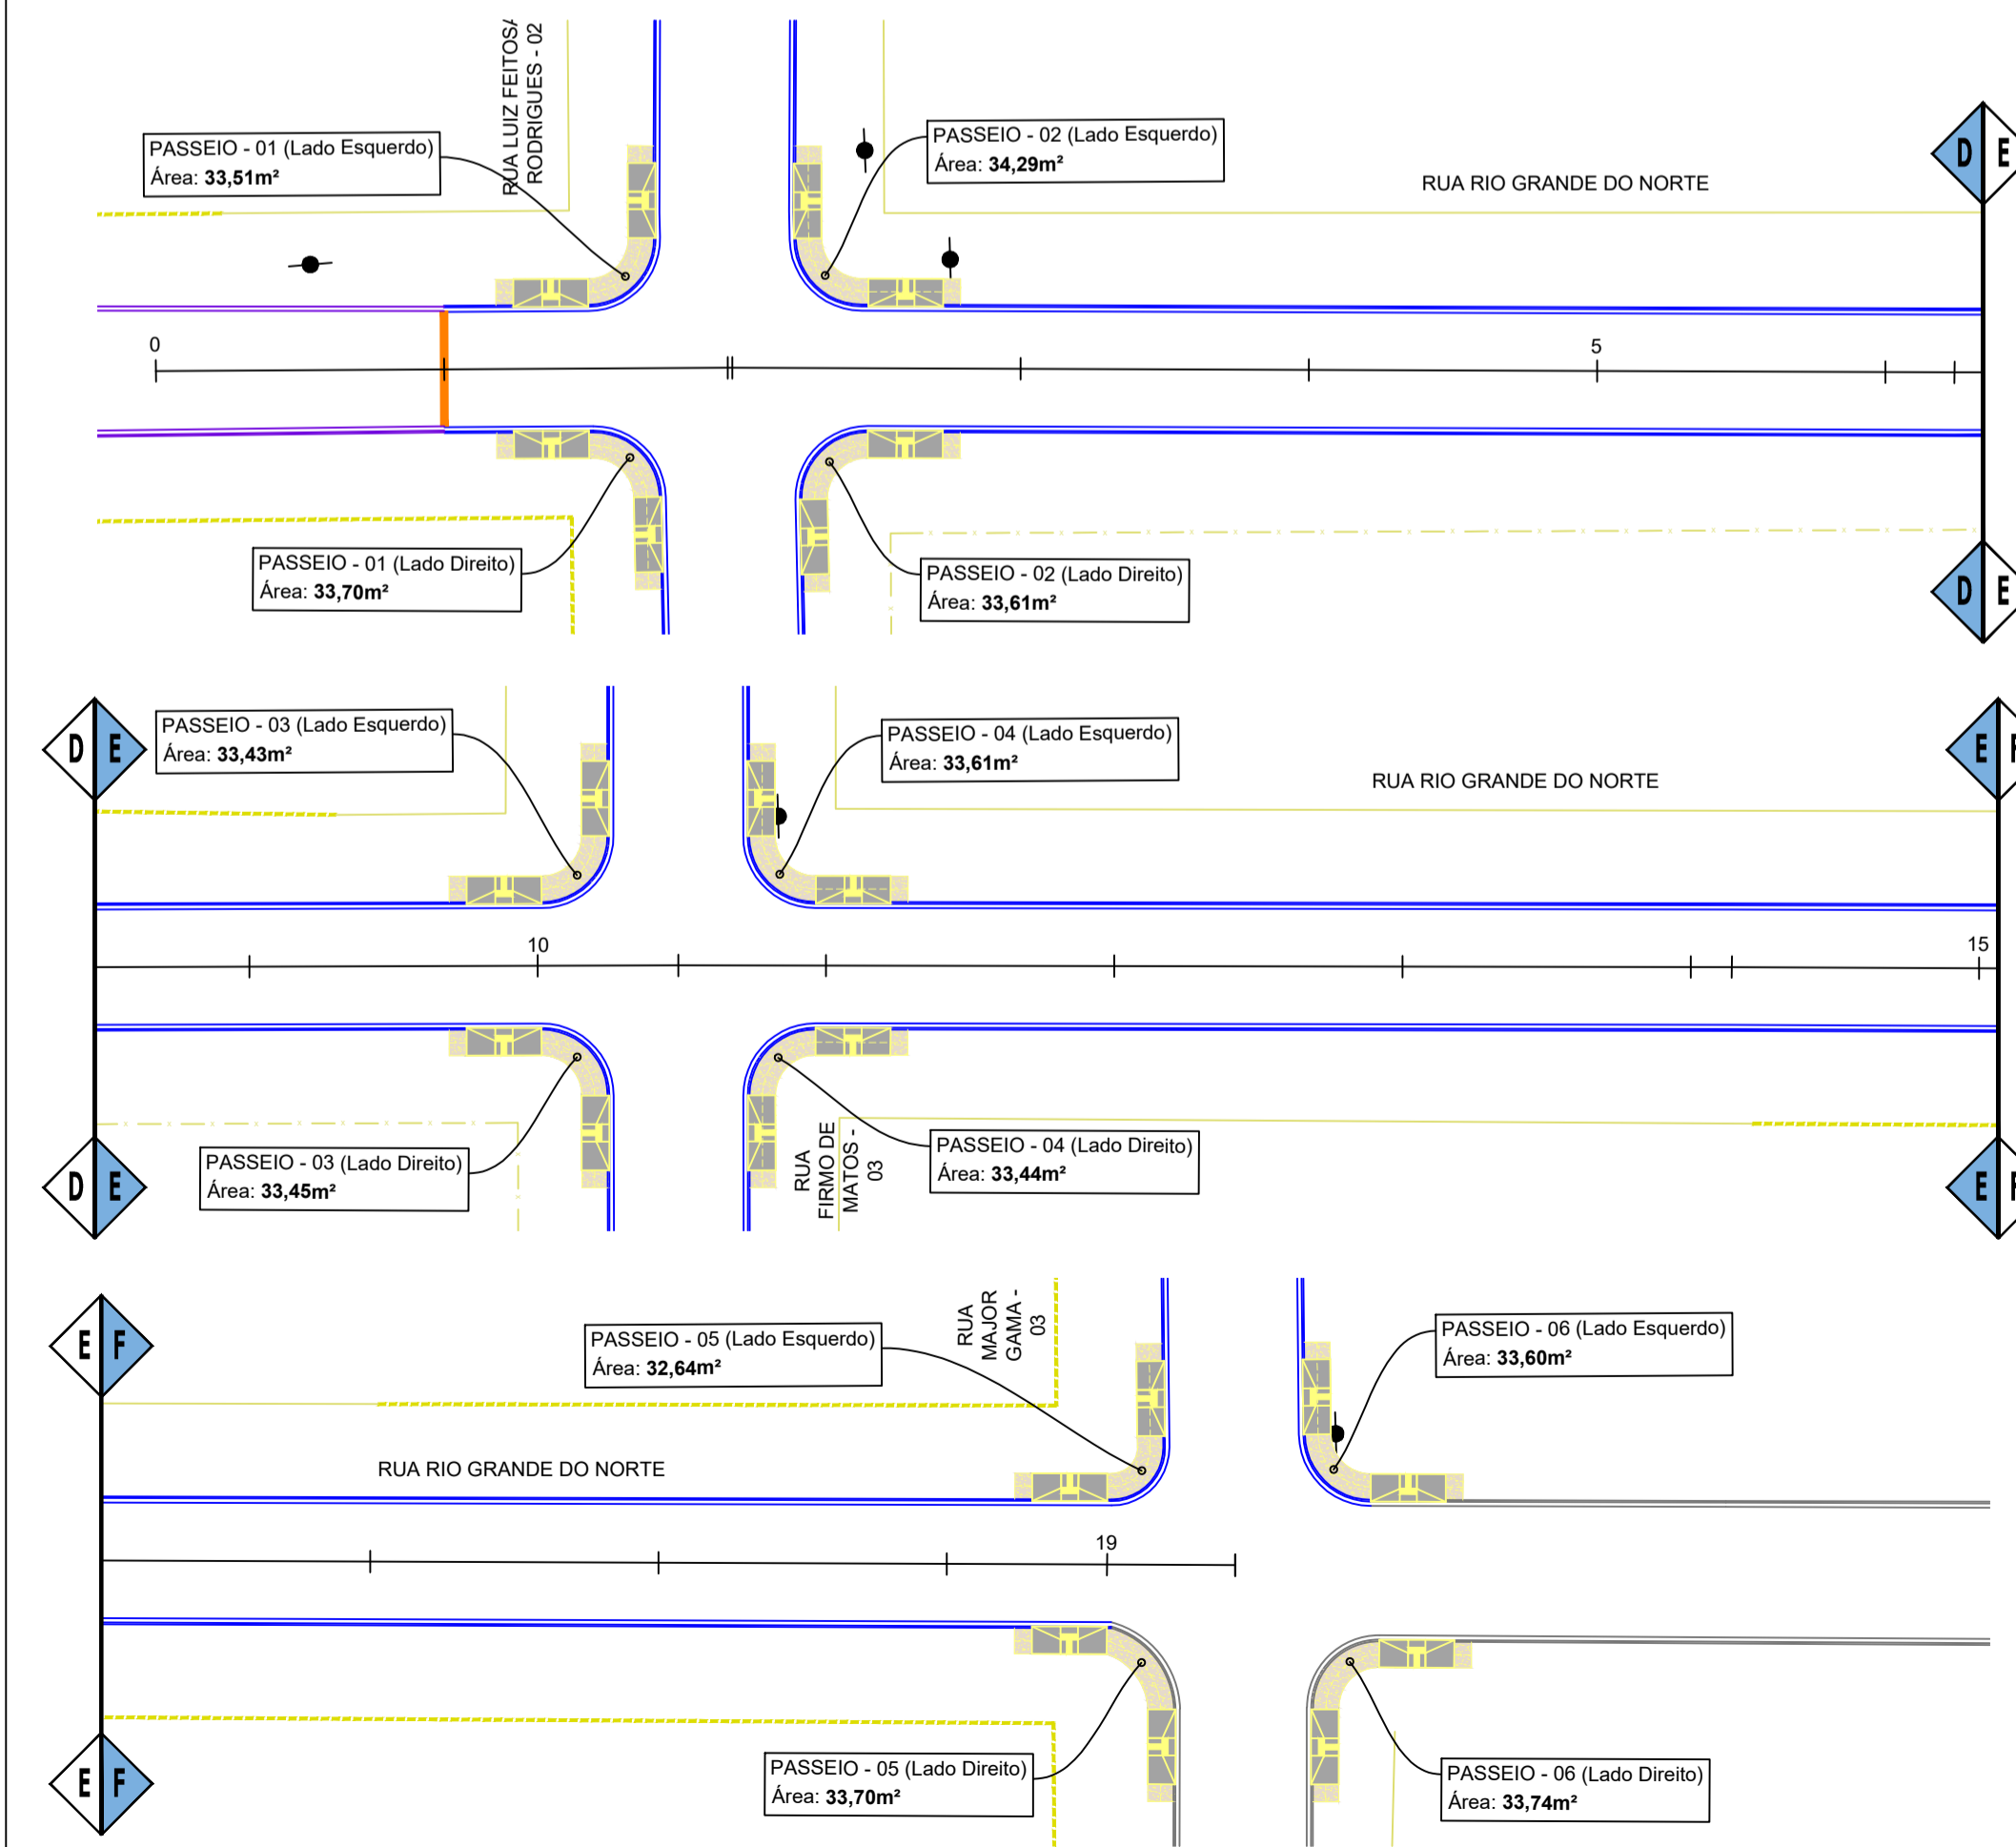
RUA LUIZ FEITOSA RODRIGUES - 02

PASSEIO - 01 (Lado Esquerdo)
Área: 33,51m²

PASSEIO - 02 (Lado Esquerdo)
Área: 34,29m²

RUA RIO GRANDE DO NORTE

D E

0

5

PASSEIO - 01 (Lado Direito)
Área: 33,70m²

PASSEIO - 02 (Lado Direito)
Área: 33,61m²

D E

D E

PASSEIO - 03 (Lado Esquerdo)
Área: 33,43m²

PASSEIO - 04 (Lado Esquerdo)
Área: 33,61m²

RUA RIO GRANDE DO NORTE

E F

10

15

PASSEIO - 03 (Lado Direito)
Área: 33,45m²

RUA FIRMO DE MATOS - 03

PASSEIO - 04 (Lado Direito)
Área: 33,44m²

D E

E F

E F

PASSEIO - 05 (Lado Esquerdo)
Área: 32,64m²

RUA MAJOR GAMA - 03

PASSEIO - 06 (Lado Esquerdo)
Área: 33,60m²

RUA RIO GRANDE DO NORTE

19

PASSEIO - 05 (Lado Direito)
Área: 33,70m²

PASSEIO - 06 (Lado Direito)
Área: 33,74m²

E F